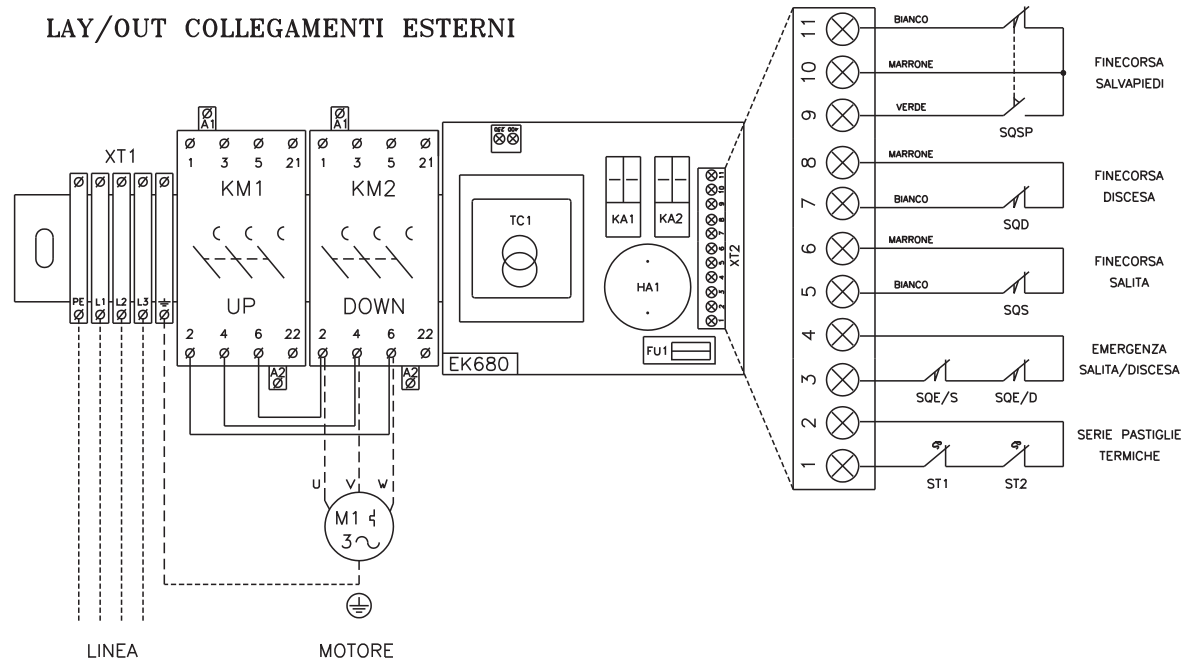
LAY/OUT COLLEGAMENTI ESTERNI

XT1

PE L1 L2 L3 ⏚

A1
1 3 5 21
KM1
UP
2 4 6 22
A2

A1
1 3 5 21
KM2
DOWN
2 4 6 22
A2

0V 230

TC1

KA1 KA2

HA1

XT2
11 10 9 8 7 6 5 4 3 2 1

FU1

EK680

U V W

M1
3~

LINEA

MOTORE

11 BIANCO
10 MARRONE
9 VERDE
SQSP
FINECORSA SALVAPIEDI

8 MARRONE
7 BIANCO
SQD
FINECORSA DISCESA

6 MARRONE
5 BIANCO
SQS
FINECORSA SALITA

4
3
SQE/S SQE/D
EMERGENZA SALITA/DISCESA

2
1
ST1 ST2
SERIE PASTIGLIE TERMICHE